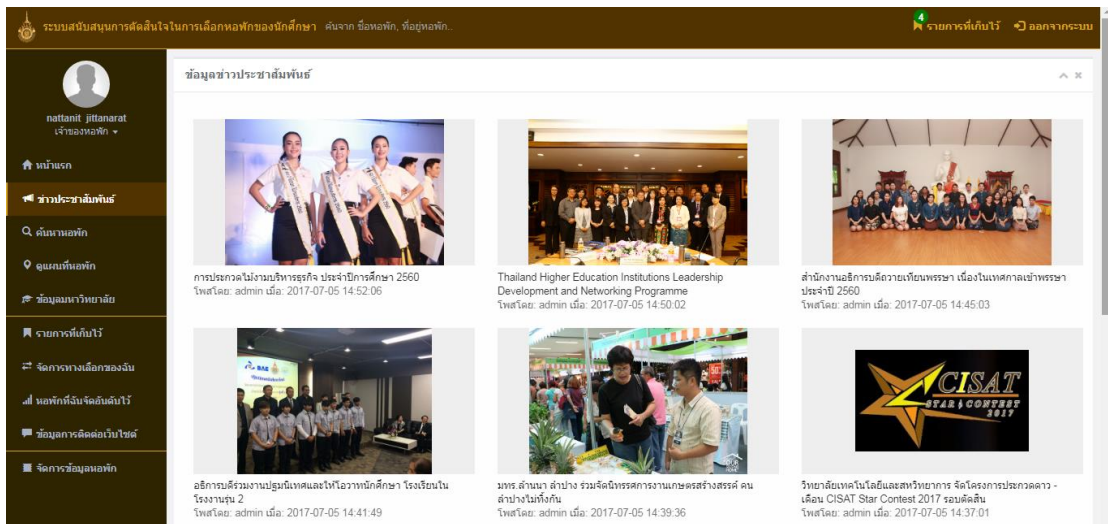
ระบบสนับสนุนการตัดสินใจในการเลือกหอพักของนักศึกษา ค้นจาก ชื่อหอพัก, ที่อยู่หอพัก..

4 รายการที่เก็บไว้ ออกจากระบบ

nattanit jittanarat
เจ้าของหอพัก

หน้าแรก
ข่าวประชาสัมพันธ์
ค้นหาหอพัก
ดูแผนที่หอพัก
ข้อมูลมหาวิทยาลัย
รายการที่เก็บไว้
จัดการทางเลือกของฉัน
หอพักที่ฉันจัดอันดับไว้
ข้อมูลการติดต่อเว็บไซต์
จัดการข้อมูลหอพัก

ข้อมูลข่าวประชาสัมพันธ์

การประกวดไม่งามบริหารธุรกิจ ประจำปีการศึกษา 2560
โพสโดย: admin เมื่อ: 2017-07-05 14:52:06

Thailand Higher Education Institutions Leadership Development and Networking Programme
โพสโดย: admin เมื่อ: 2017-07-05 14:50:02

สำนักงานอธิการบดีถวายเทียนพรรษา เนื่องในเทศกาลเข้าพรรษา ประจำปี 2560
โพสโดย: admin เมื่อ: 2017-07-05 14:45:03

CISAT STAR CONTEST 2017

อธิการบดีร่วมงานปฐมนิเทศและให้โอวาทนักศึกษา โรงเรียนในโรงงานรุ่น 2
โพสโดย: admin เมื่อ: 2017-07-05 14:41:49

มทร.ล้านนา ลำปาง ร่วมจัดนิทรรศการงานเกษตรสร้างสรรค์ คนลำปางไม่ทิ้งกัน
โพสโดย: admin เมื่อ: 2017-07-05 14:39:36

วิทยาลัยเทคโนโลยีและสหวิทยาการ จัดโครงการประกวดดาว - เดือน CISAT Star Contest 2017 รอบคัดสิน
โพสโดย: admin เมื่อ: 2017-07-05 14:37:01